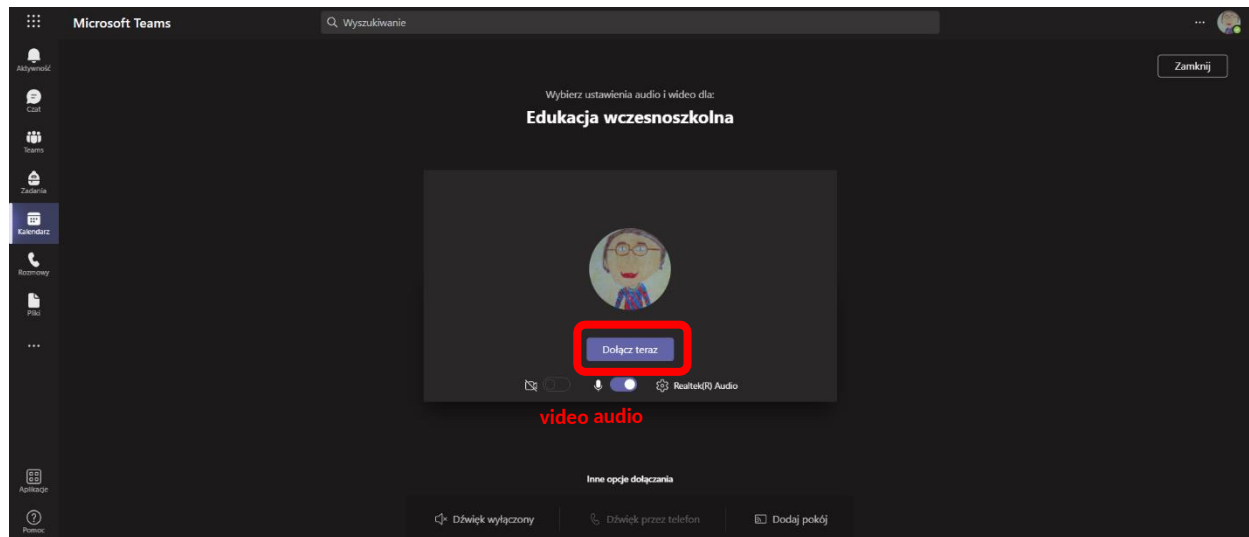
Microsoft Teams

Wyszukiwanie

...

Aktywność

Czat

Teams

Zadania

Kalendarz

Rozmowy

Pliki

...

Aplikacje

Pomoc

Zamknij

Wybierz ustawienia audio i wideo dla:

Edukacja wczesnoszkolna

Dołącz teraz

Realtek(R) Audio

video audio

Inne opcje dołączania

Dźwięk wyłączony

Dźwięk przez telefon

Dodaj pokój